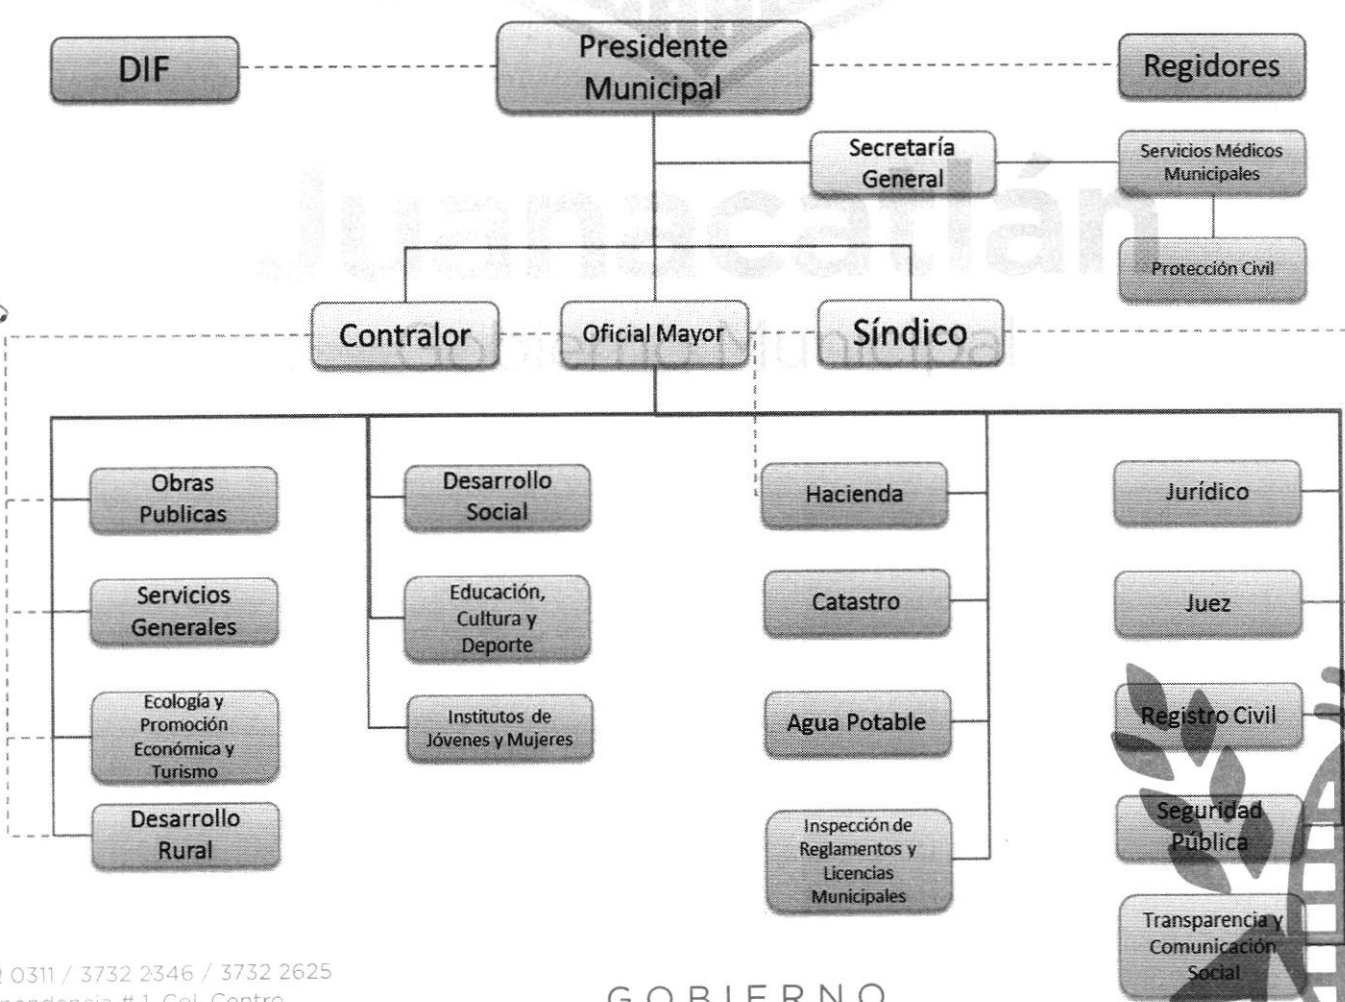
DIF

Presidente Municipal

Regidores

Secretaría General

Servicios Médicos Municipales

Protección Civil

Juanacatlán

Gobierno Municipal

Contralor

Oficial Mayor

Síndico

Obras Publicas

Servicios Generales

Ecología y Promoción Económica y Turismo

Desarrollo Rural

Desarrollo Social

Educación, Cultura y Deporte

Institutos de Jóvenes y Mujeres

Hacienda

Catastro

Agua Potable

Inspección de Reglamentos y Licencias Municipales

Jurídico

Juez

Registro Civil

Seguridad Pública

Transparencia y Comunicación Social

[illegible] 0311 / 3732 2346 / 3732 2625
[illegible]ndencia #1 Col. Centro

GOBIERNO